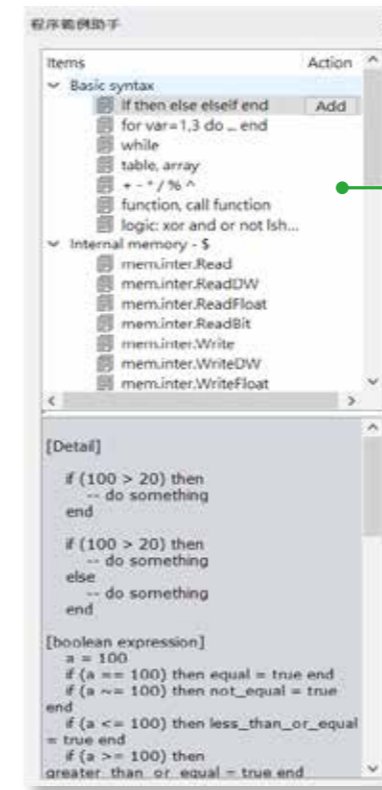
程序範例助手

| Items | Action |
|---|---|
| Basic syntax | |
| If then else elself end | Add |
| for var=1,3 do ... end | |
| while | |
| table, array | |
| + - * / % ^ | |
| function, call function | |
| logic: xor and or not lsh... | |
| Internal memory - $ | |
| mem.inter.Read | |
| mem.inter.ReadDW | |
| mem.inter.ReadFloat | |
| mem.inter.ReadBit | |
| mem.inter.Write | |
| mem.inter.WriteDW | |
| mem.inter.WriteFloat | |

[Detail]

if (100 > 20) then
-- do something
end

if (100 > 20) then
-- do something
else
-- do something
end

[boolean expression]
a = 100
if (a == 100) then equal = true end
if (a ~= 100) then not_equal = true end
if (a <= 100) then less_than_or_equal = true end
if (a >= 100) then
greater_than_or_equal = true end